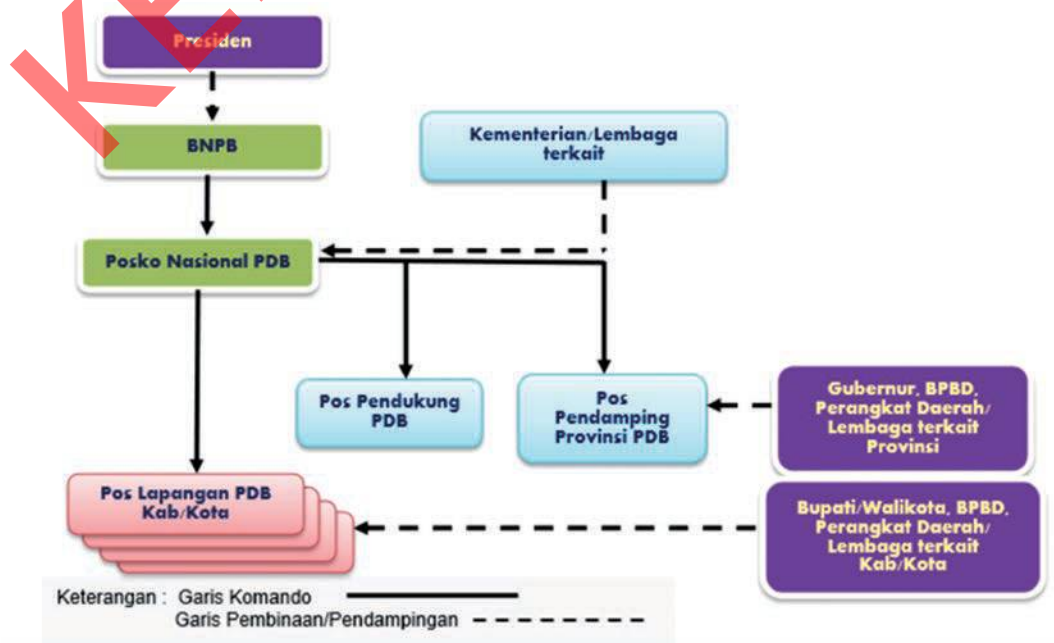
Presiden

BNPB

Kementerian/Lembaga terkait

Posko Nasional PDB

Pos Pendukung PDB

Pos Pendamping Provinsi PDB

Gubernur, BPBD, Perangkat Daerah/ Lembaga terkait Provinsi

Pos Lapangan PDB Kab/Kota

Bupati/Walikota, BPBD, Perangkat Daerah/ Lembaga terkait Kab/Kota

Keterangan : Garis Komando
Garis Pembinaan/Pendampingan